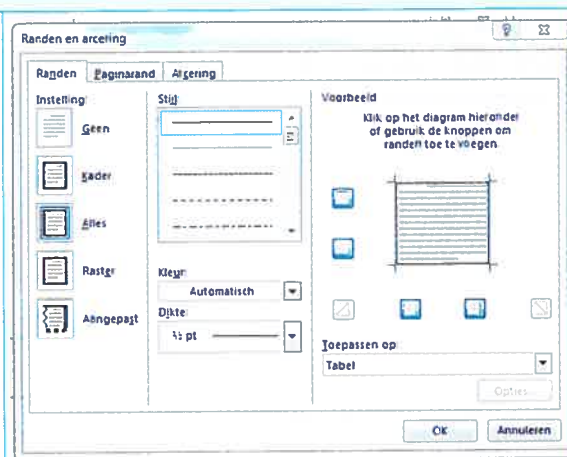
Randen en arcering

Randen | Paginarand | Arcering

Instelling:

Geen

Kader

Alles

Raster

Aangepast

Stijl:

Kleur:

Automatisch

Dikte:

½ pt

Voorbeeld

Klik op het diagram hieronder of gebruik de knoppen om randen toe te voegen

Toepassen op:

Tabel

Opties...

OK

Annuleren